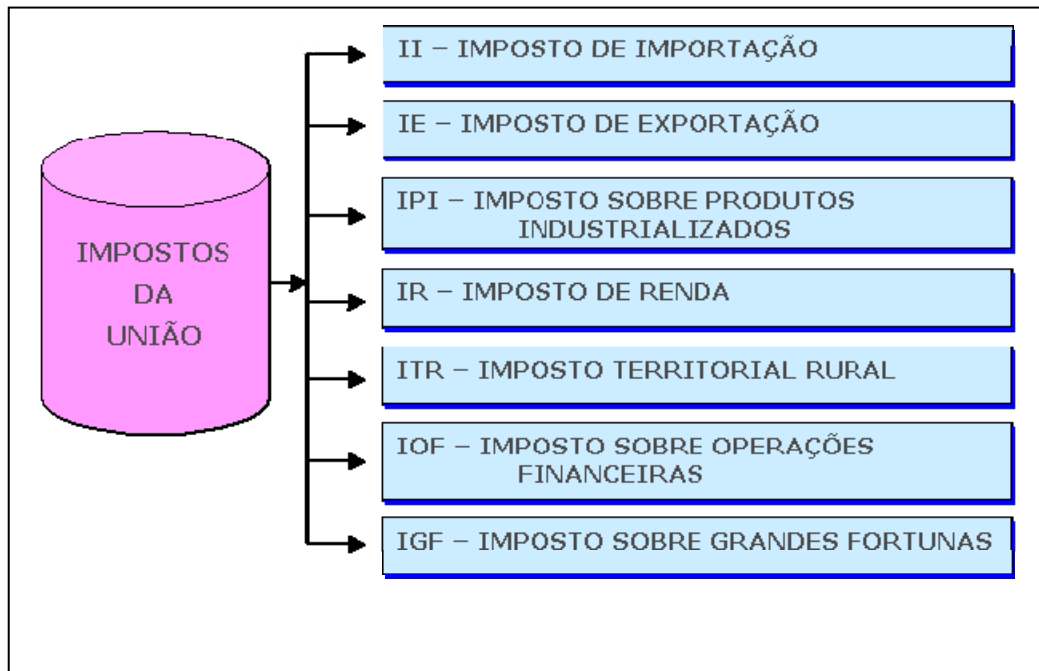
IMPOSTOS DA UNIÃO

II – IMPOSTO DE IMPORTAÇÃO

IE – IMPOSTO DE EXPORTAÇÃO

IPI – IMPOSTO SOBRE PRODUTOS INDUSTRIALIZADOS

IR – IMPOSTO DE RENDA

ITR – IMPOSTO TERRITORIAL RURAL

IOF – IMPOSTO SOBRE OPERAÇÕES FINANCEIRAS

IGF – IMPOSTO SOBRE GRANDES FORTUNAS